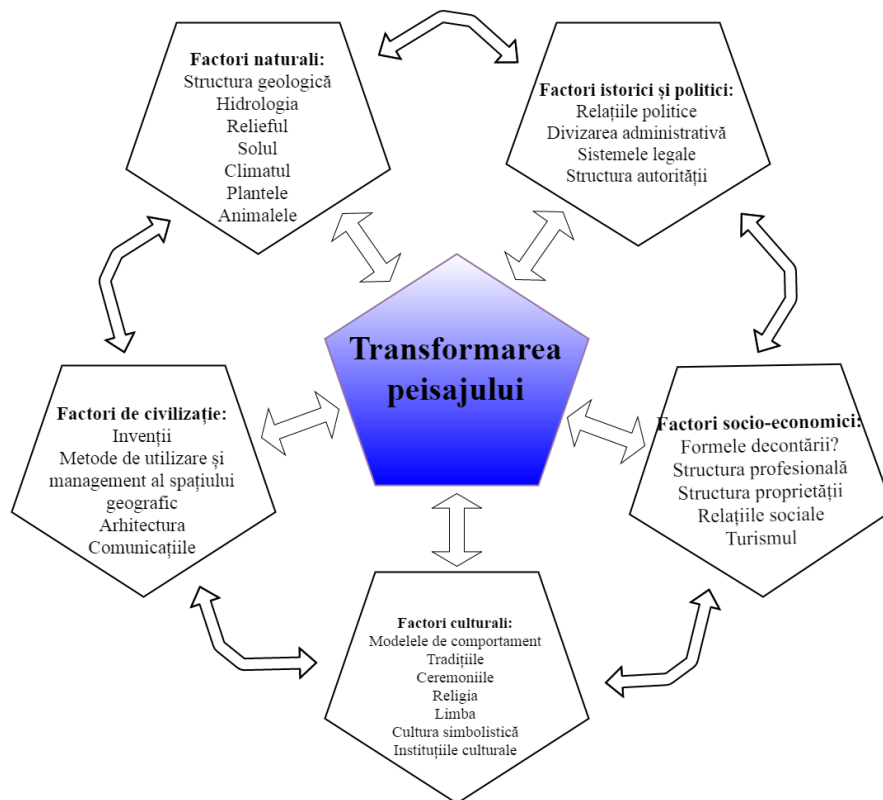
Factori naturali:
Structura geologică
Hidrologia
Relieful
Solul
Climatul
Plantele
Animalele

Factori istorici și politici:
Relațiile politice
Divizarea administrativă
Sistemele legale
Structura autorității

Transformarea peisajului

Factori de civilizație:
Invenții
Metode de utilizare și management al spațiului geografic
Arhitectura
Comunicațiile

Factori socio-economici:
Formele decontării?
Structura profesională
Structura proprietății
Relațiile sociale
Turismul

Factori culturali:
Modelele de comportament
Tradițiile
Ceremoniile
Religia
Limba
Cultura simbolistică
Instituțiile culturale